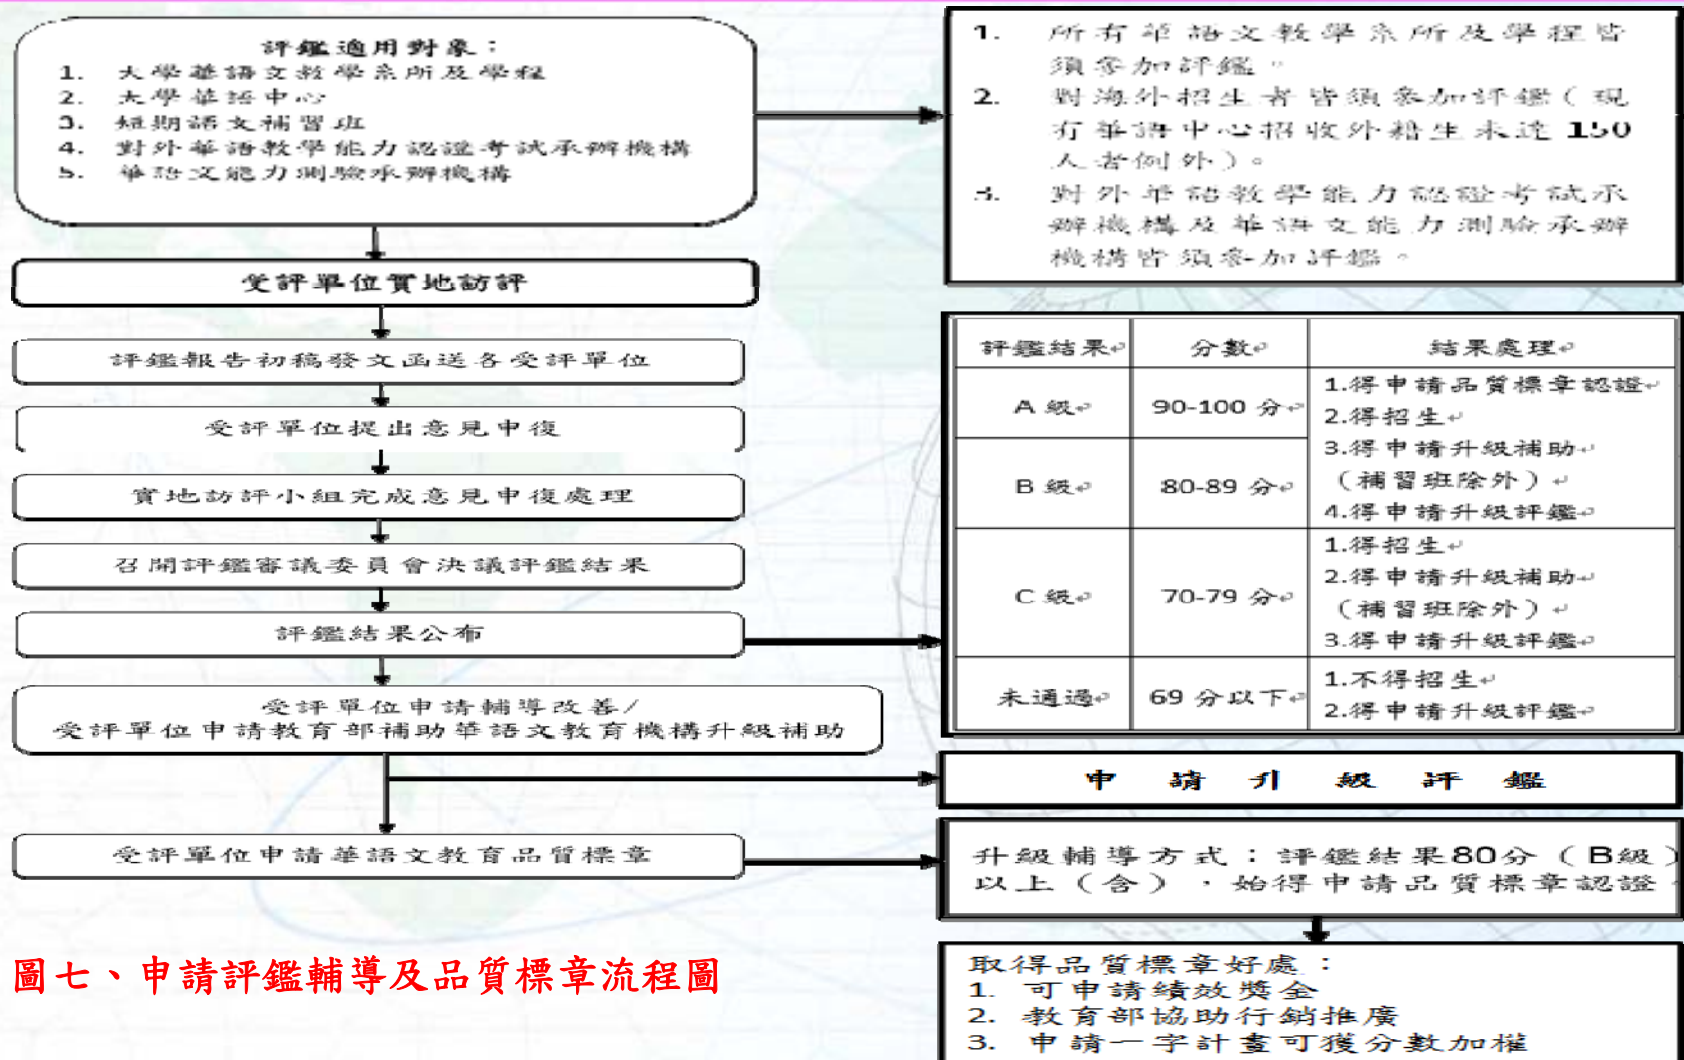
評鑑適用對象：
1. 大學華語文教學系所及學程
2. 大學華語中心
3. 短期語文補習班
4. 對外華語教學能力認證考試承辦機構
5. 華語文能力測驗承辦機構

1. 所有華語文教學系所及學程皆須參加評鑑。
2. 對海外招生者皆須參加評鑑（現有華語中心招收外籍生未達150人者例外）。
3. 對外華語教學能力認證考試承辦機構及華語文能力測驗承辦機構皆須參加評鑑。

受評單位實地訪評

評鑑報告初稿發文函送各受評單位

受評單位提出意見申復

實地訪評小組完成意見申復處理

召開評鑑審議委員會決議評鑑結果

評鑑結果公布

| 評鑑結果 | 分數 | 結果處理 |
|---|---|---|
| A級 | 90-100分 | 1.得申請品質標章認證 2.得招生 3.得申請升級補助（補習班除外） 4.得申請升級評鑑 |
| B級 | 80-89分 | |
| C級 | 70-79分 | 1.得招生 2.得申請升級補助（補習班除外） 3.得申請升級評鑑 |
| 未通過 | 69分以下 | 1.不得招生 2.得申請升級評鑑 |

受評單位申請輔導改善/
受評單位申請教育部補助華語文教育機構升級補助

申請升級評鑑

受評單位申請華語文教育品質標章

升級輔導方式：評鑑結果80分（B級）以上（含），始得申請品質標章認證

取得品質標章好處：
1. 可申請績效獎金
2. 教育部協助行銷推廣
3. 申請一字計畫可獲分數加權

圖七、申請評鑑輔導及品質標章流程圖